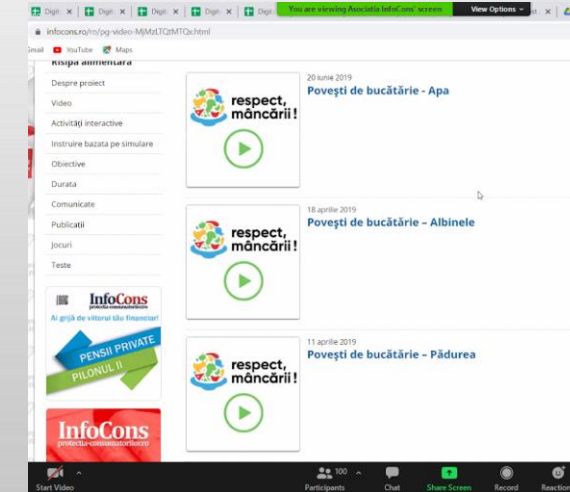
Digi Digi Digi Digi Digi You are viewing Asociatia InfoCons' screen View Options

infocons.ro/ro/pg-video-MjMzLTQtMTQx.html

Gmail YouTube Maps

Risipa alimentara

Despre proiect
Video
Activități interactive
Instruire bazata pe simulare
Obiective
Durata
Comunicate
Publicații
Jocuri
Teste

InfoCons protecția consumatorilor
Ai grijă de viitorul tău financiar!
PENSII PRIVATE
PILONUL II

InfoCons protecția consumatorilor

respect, mâncării!
20 iunie 2019
Povești de bucătărie - Apa

respect, mâncării!
18 aprilie 2019
Povești de bucătărie – Albinele

respect, mâncării!
11 aprilie 2019
Povești de bucătărie – Pădurea

Start Video
100
Participants
Chat
Share Screen
Record
Reactions